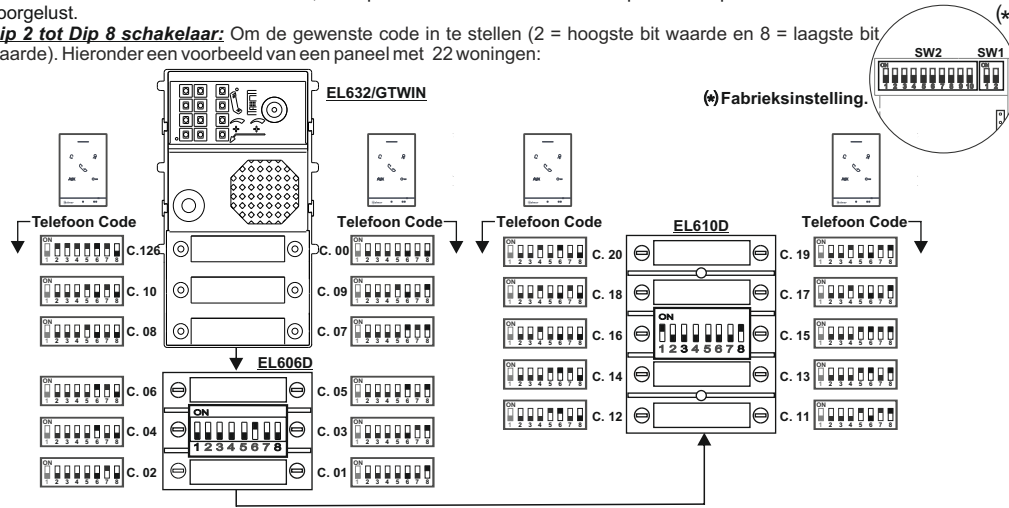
oorgelust.
ip 2 tot Dip 8 schakelaar: Om de gewenste code in te stellen (2 = hoogste bit waarde en 8 = laagste bit aarde). Hieronder een voorbeeld van een paneel met 22 woningen:

(*

SW2
SW1
ON
1 2 3 4 5 6 7 8 9 10
ON
1 2

EL632/GTWIN

(*)Fabrieksinstelling.

Telefoon Code
Telefoon Code
Telefoon Code
Telefoon Code

EL610D

C. 126
C. 00
C. 20
C. 19
C. 10
C. 09
C. 18
C. 17
C. 08
C. 07
C. 16
ON
1 2 3 4 5 6 7 8
C. 15

EL606D

C. 14
C. 13
C. 06
C. 05
C. 12
C. 11
ON
1 2 3 4 5 6 7 8
C. 04
C. 03
C. 02
C. 01